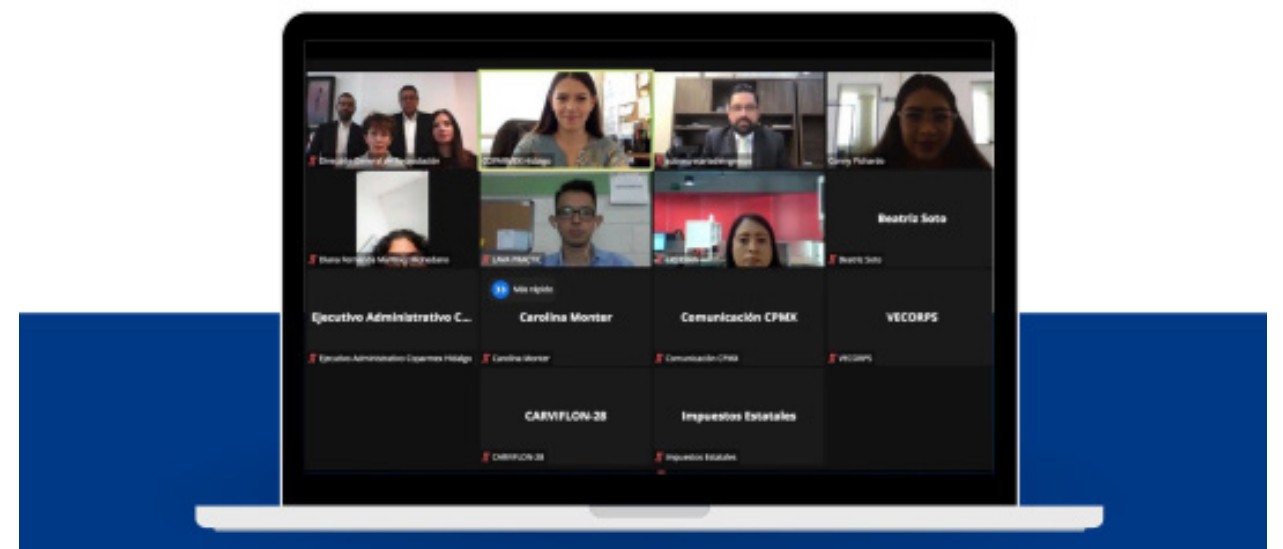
Dirección General de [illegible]

COPARMEX Hidalgo

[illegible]

Conny Pichardo

Eliana Nohemí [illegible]

LINA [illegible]

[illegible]

Beatriz Soto

Beatriz Soto

Más rápido

Ejecutivo Administrativo C...

Ejecutivo Administrativo Coparmex Hidalgo

Carolina Monter

Carolina Monter

Comunicación CPMX

Comunicación CPMX

VECORPS

VECORPS

CARVIFLON-28

CARVIFLON-28

Impuestos Estatales

Impuestos Estatales